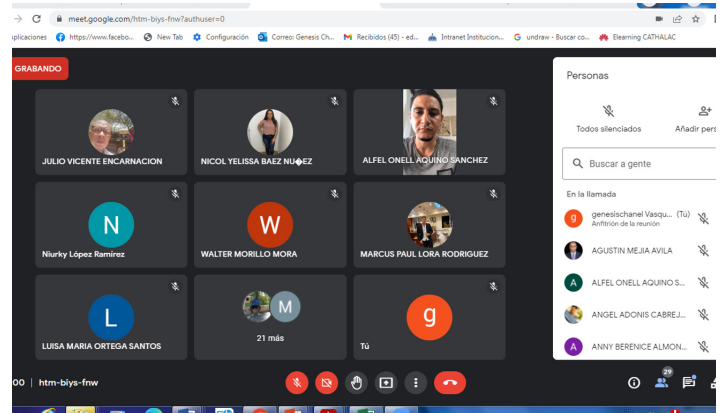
meet.google.com/htm-biys-fnw?authuser=0

plicaciones https://www.facebo... New Tab Configuración Correo: Genesis Ch... Recibidos (45) - ed... Intranet Institucion... undraw - Buscar co... Elearning CATHALAC

GRABANDO

JULIO VICENTE ENCARNACION

NICOL YELISSA BAEZ NU◆EZ

ALFEL ONELL AQUINO SANCHEZ

N

Niurky López Ramírez

W

WALTER MORILLO MORA

MARCUS PAUL LORA RODRIGUEZ

L

LUISA MARIA ORTEGA SANTOS

M

21 más

g

Tú

Personas

Todos silenciados

Añadir pers

Buscar a gente

En la llamada

g genesischanel Vasqu... (Tú)
Anfitrión de la reunión

AGUSTIN MEJIA AVILA

A ALFEL ONELL AQUINO S...

ANGEL ADONIS CABREJ...

A ANNY BERENICE ALMON...

00 | htm-biys-fnw

29